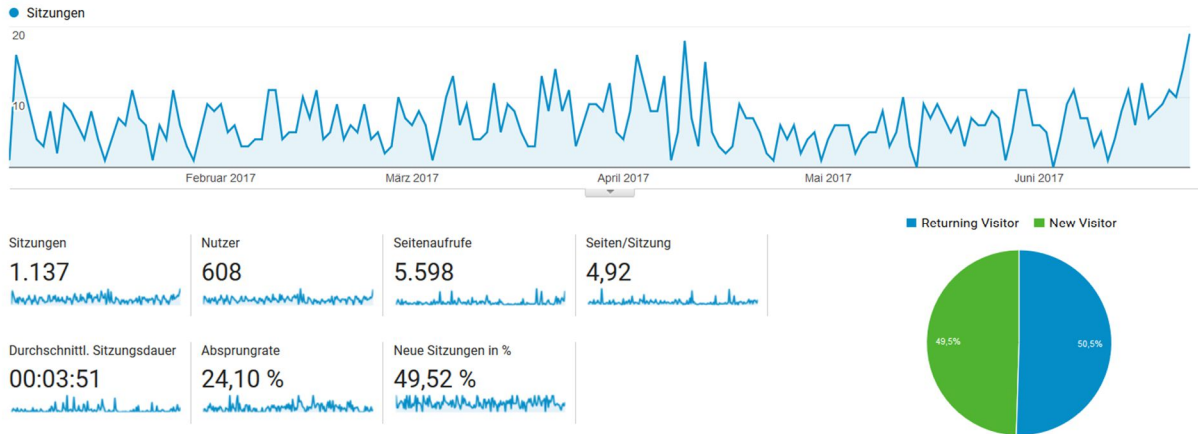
Sitzungen

20

10

Februar 2017
März 2017
April 2017
Mai 2017
Juni 2017

Sitzungen
1.137

Nutzer
608

Seitenaufrufe
5.598

Seiten/Sitzung
4,92

Durchschnittl. Sitzungsdauer
00:03:51

Absprungrate
24,10 %

Neue Sitzungen in %
49,52 %

Returning Visitor
New Visitor

49,5%
50,5%